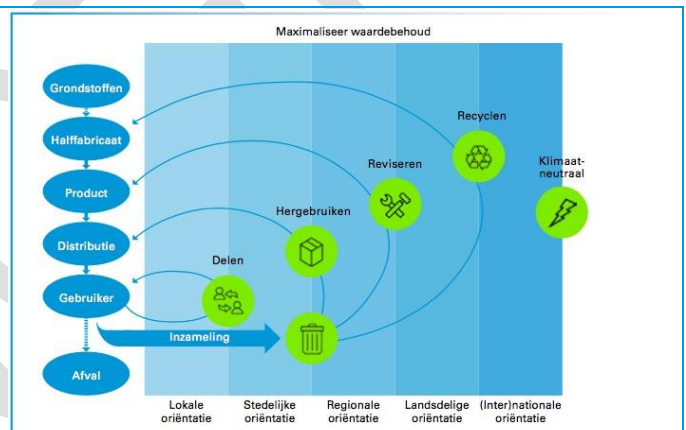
Maximaliseer waardebehoud

Grondstoffen

Halffabricaat

Product

Distributie

Gebruiker

Afval

Inzameling

Delen

Hergebruiken

Reviseren

Recyclen

Klimaat-neutraal

Lokale oriëntatie

Stedelijke oriëntatie

Regionale oriëntatie

Landsdelige oriëntatie

(Inter)nationale oriëntatie